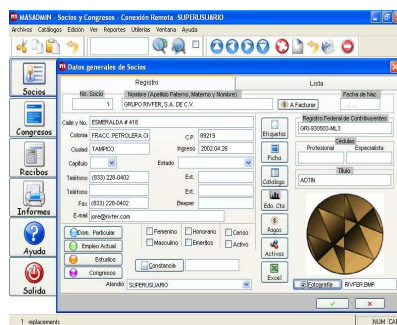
MASADMIN - Socios y Congresos - Conexión Remota SUPERUSUARIO

Archivos Catálogos Edición Ver Reportes Utilerías Ventana Ayuda

Socios

Congresos

Recibos

Informes

Ayuda

Salida

Datos generales de Socios

Registro

Lista

No. Socio

Nombre (Apellido Paterno, Materno y Nombre)

Fecha de Nac.

1

GRUPO RIVFER, S.A. DE C.V.

A Facturar

Calle y No. ESMERALDA # 418

Colonia FRACC. PETROLERA C

C.P. 89219

Ciudad TAMPICO

Ingreso 2002.04.26

Capítulo

Estado

Teléfono (833) 228-0402

Ext.

Teléfono

Ext.

Fax (833) 228-0402

Beeper

E-mail jore@rivfer.com

Etiquetas

Ficha

Catálogo

Edo. Cta.

Pagos

Activos

Excel

Registro Federal de Contribuyentes

GRI-930503-ML3

Cédulas

Profesional

Especialista

Título

ADTIN

Dom. Particular

Empleo Actual

Estudios

Congresos

Femenino

Masculino

Honorario

Eméritos

Censo

Activo

Constancia

Atendió SUPERUSUARIO

Fotografía

RIVFER.BMP

1 replacements

NUM CA